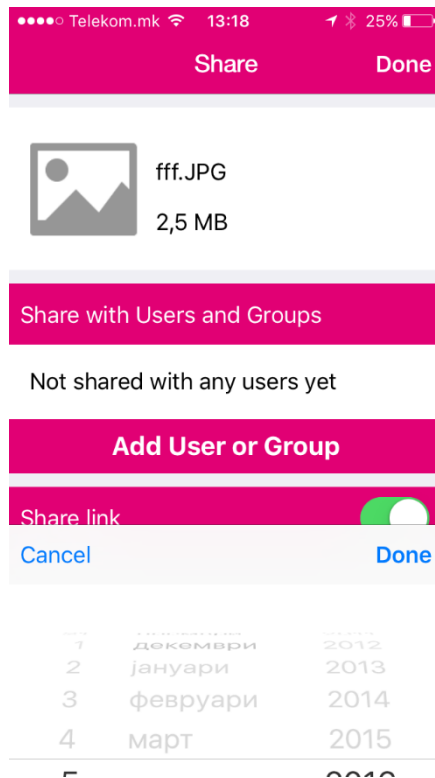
●●●●○ Telekom.mk 13:18 25%

Share Done

fff.JPG

2,5 MB

Share with Users and Groups

Not shared with any users yet

Add User or Group

Share link

Cancel Done

1 декември 2012
2 јануари 2013
3 февруари 2014
4 март 2015
5 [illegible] 2016